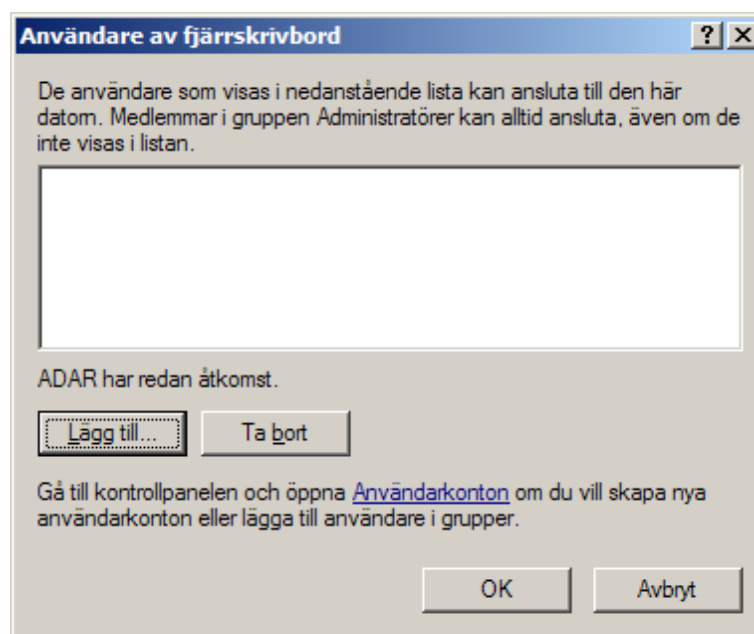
Användare av fjärrskrivbord

?

X

De användare som visas i nedanstående lista kan ansluta till den här datom. Medlemmar i gruppen Administratörer kan alltid ansluta, även om de inte visas i listan.

ADAR har redan åtkomst.

Lägg till...

Ta bort

Gå till kontrollpanelen och öppna Användarkonton om du vill skapa nya användarkonton eller lägga till användare i grupper.

OK

Avbryt